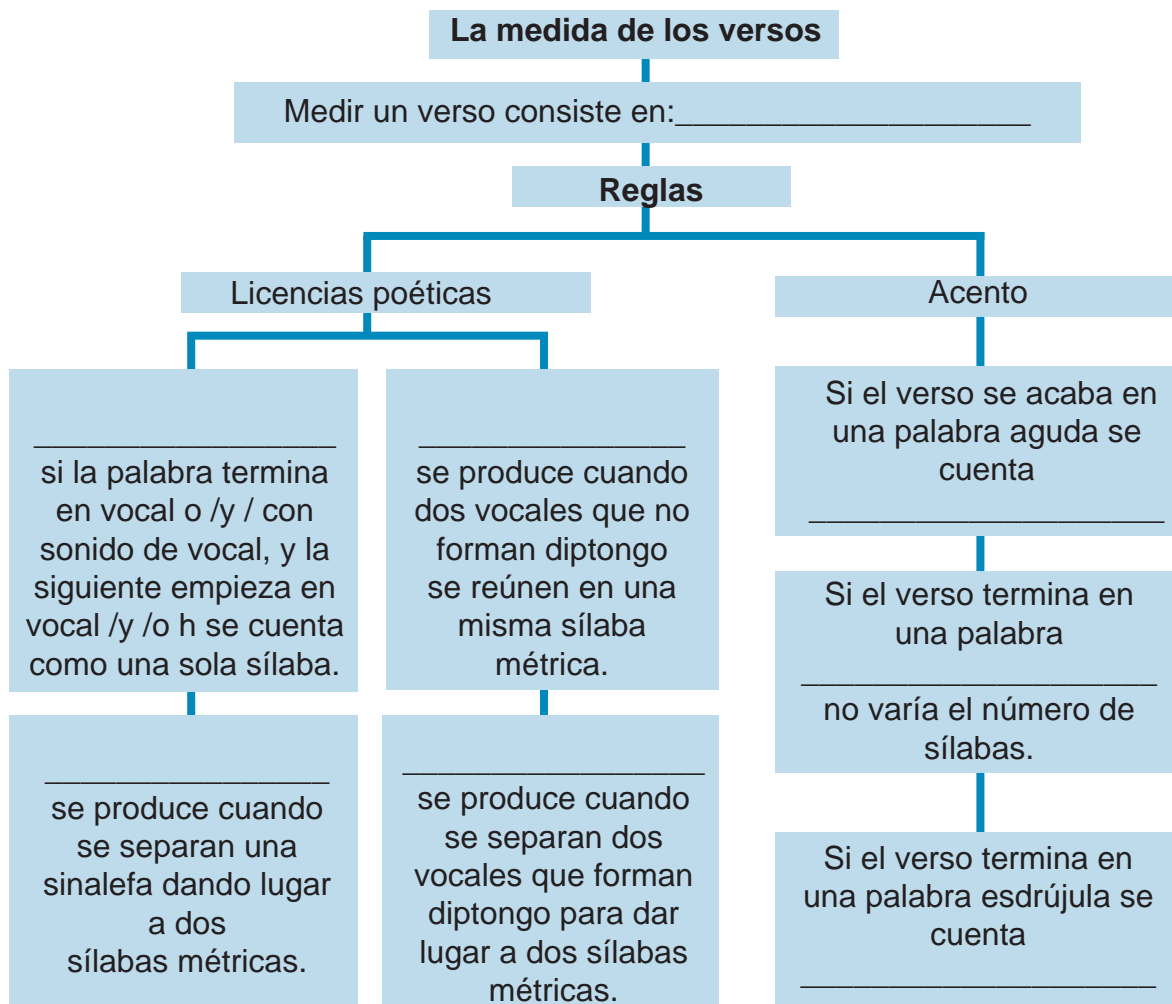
**La medida de los versos**

Medir un verso consiste en:_____________________

**Reglas**

Licencias poéticas

__________________ si la palabra termina en vocal o /y / con sonido de vocal, y la siguiente empieza en vocal /y /o h se cuenta como una sola sílaba.

________________ se produce cuando dos vocales que no forman diptongo se reúnen en una misma sílaba métrica.

_________________ se produce cuando se separan una sinalefa dando lugar a dos sílabas métricas.

__________________ se produce cuando se separan dos vocales que forman diptongo para dar lugar a dos sílabas métricas.

Acento

Si el verso se acaba en una palabra aguda se cuenta _____________________

Si el verso termina en una palabra _____________________ no varía el número de sílabas.

Si el verso termina en una palabra esdrújula se cuenta _____________________